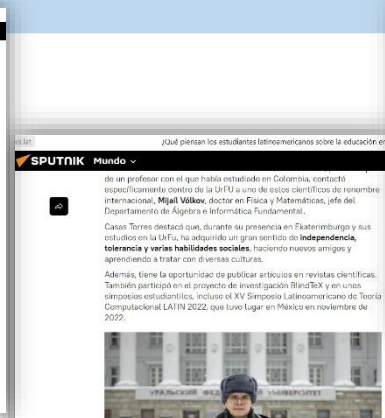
¿Qué piensan los estudiantes latinoamericanos sobre la educación en

SPUTNIK Mundo

de un profesor con el que había estudiado en Colombia, contactó específicamente dentro de la UrFU a uno de estos científicos de renombre internacional, Mijaíl Vólkov, doctor en Física y Matemáticas, jefe del Departamento de Álgebra e Informática Fundamental.

Casas Torres destacó que, durante su presencia en Ekaterimburgo y sus estudios en la UrFu, ha adquirido un gran sentido de independencia, tolerancia y varias habilidades sociales, haciendo nuevos amigos y aprendiendo a tratar con diversas culturas.

Además, tiene la oportunidad de publicar artículos en revistas científicas. También participó en el proyecto de investigación BlindTeX y en unos simposios estudiantiles, incluso el XV Simposio Latinoamericano de Teoría Computacional LATIN 2022, que tuvo lugar en México en noviembre de 2022.

УРАЛЬСКИЙ ФЕД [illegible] УНИВЕРСИТЕТ